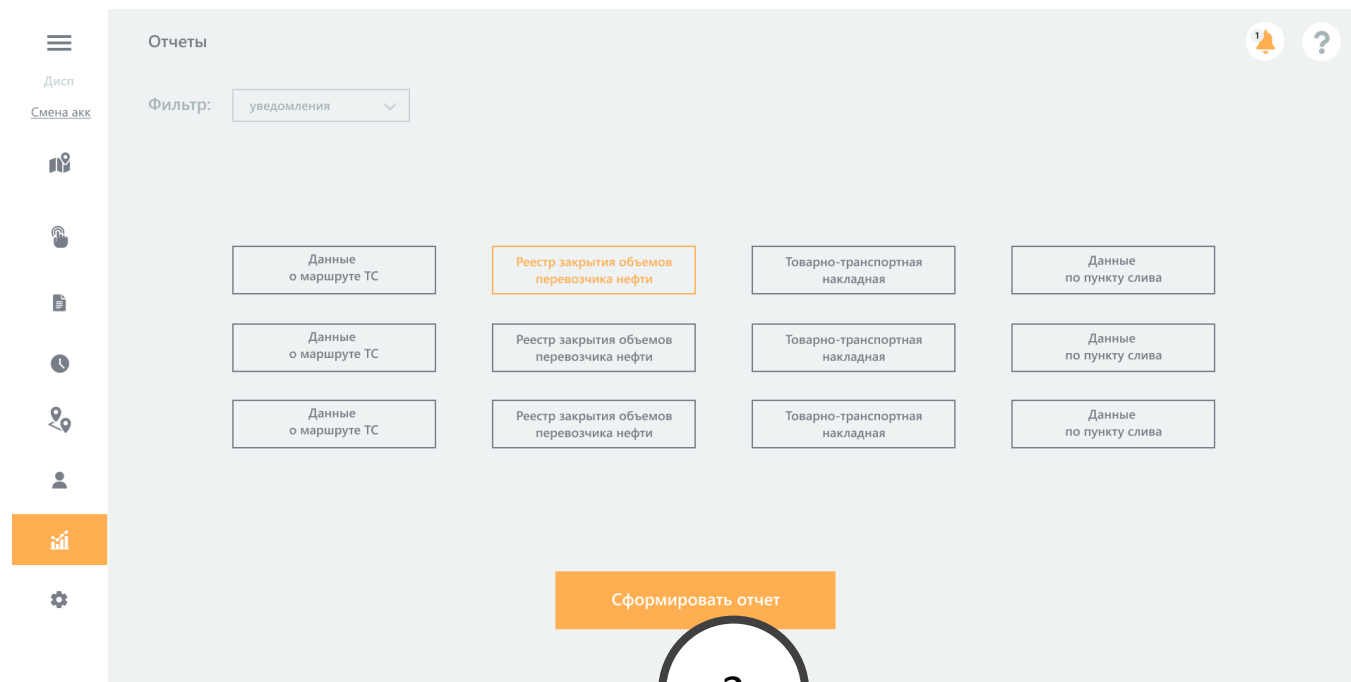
Дисп
Смена акк

Отчеты

1

?

Фильтр: уведомления

Данные о маршруте ТС

Реестр закрытия объемов перевозчика нефти

Товарно-транспортная накладная

Данные по пункту слива

Данные о маршруте ТС

Реестр закрытия объемов перевозчика нефти

Товарно-транспортная накладная

Данные по пункту слива

Данные о маршруте ТС

Реестр закрытия объемов перевозчика нефти

Товарно-транспортная накладная

Данные по пункту слива

Сформировать отчет

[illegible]